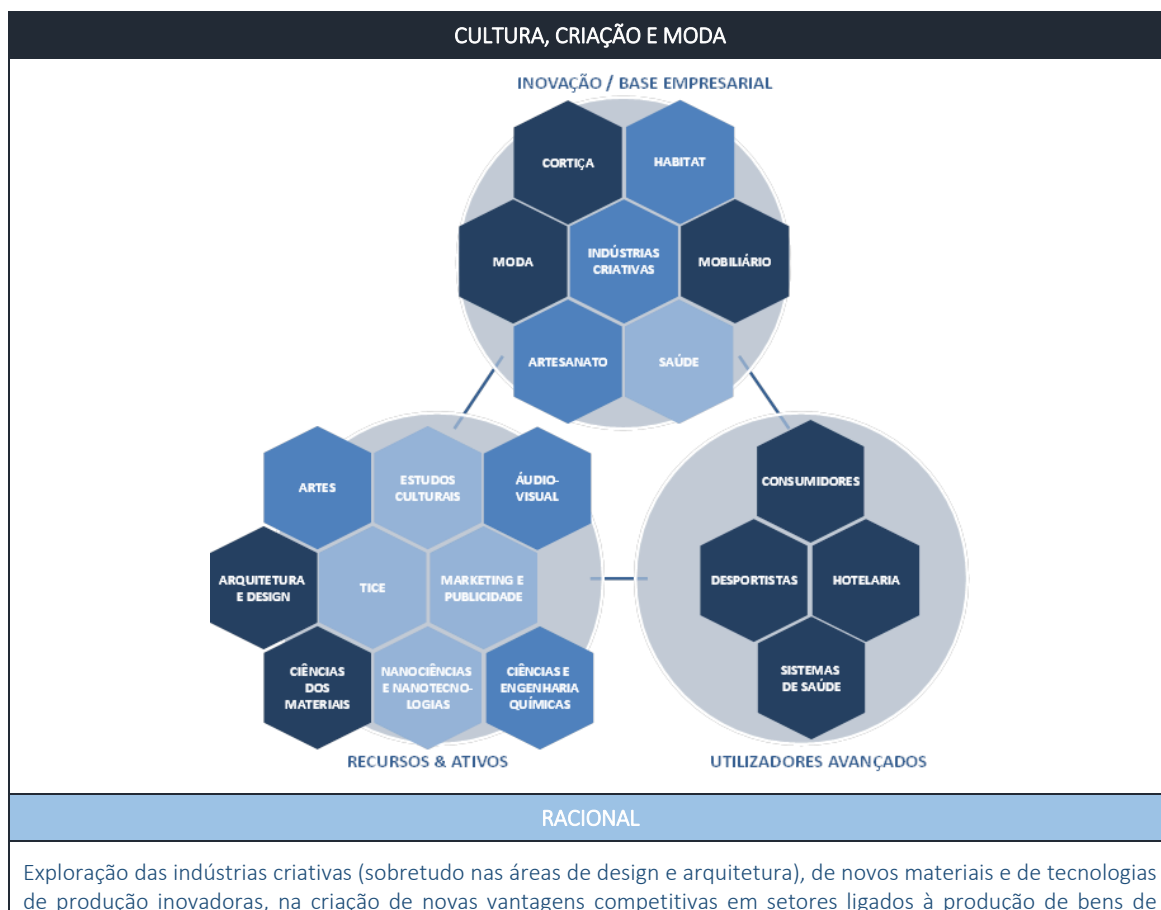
CULTURA, CRIAÇÃO E MODA

INOVAÇÃO / BASE EMPRESARIAL

CORTIÇA
HABITAT
MODA
INDÚSTRIAS CRIATIVAS
MOBILIÁRIO
ARTESANATO
SAÚDE

ARTES
ESTUDOS CULTURAIS
ÁUDIO-VISUAL
ARQUITETURA E DESIGN
TICE
MARKETING E PUBLICIDADE
CIÊNCIAS DOS MATERIAIS
NANOCIÊNCIAS E NANOTECNOLOGIAS
CIÊNCIAS E ENGENHARIA QUÍMICAS

RECURSOS & ATIVOS

CONSUMIDORES
DESPORTISTAS
HOTELARIA
SISTEMAS DE SAÚDE

UTILIZADORES AVANÇADOS

RACIONAL

Exploração das indústrias criativas (sobretudo nas áreas de design e arquitetura), de novos materiais e de tecnologias de produção inovadoras, na criação de novas vantagens competitivas em setores ligados à produção de bens de